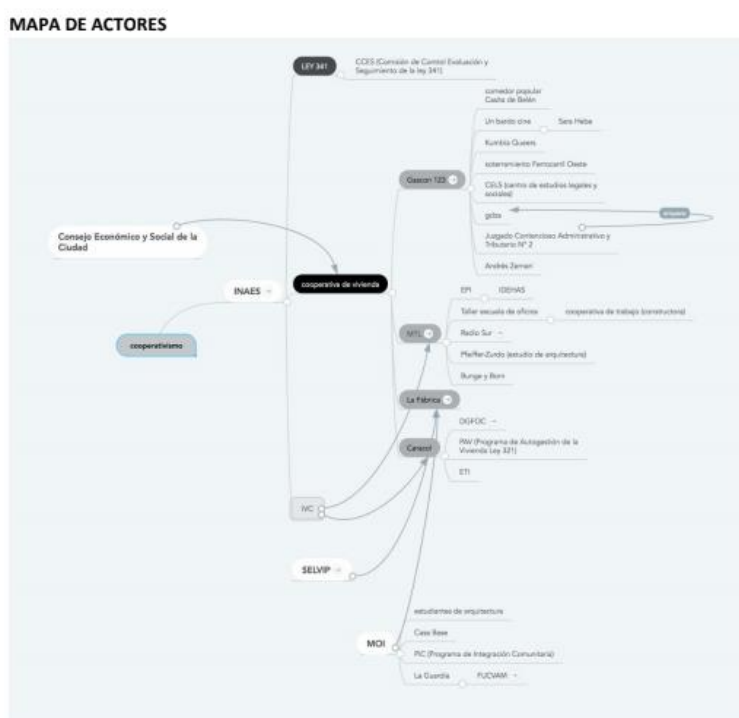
MAPA DE ACTORES

LEY 341

CCES (Comisión de Control Evaluación y Seguimiento de la ley 341)

Consejo Económico y Social de la Ciudad

INAES

cooperativismo

cooperativa de vivienda

Gascon 123

comedor popular Casita de Belén

Un barrio cine

Sara Hebe

Kumbia Queers

soterramiento Ferrocarril Oeste

CELS (centro de estudios legales y sociales)

gcba

Juzgado Contencioso Administrativo y Tributario N° 2

Andrés Zaman

MTL

EPI

IDEHAS

Taller escuela de oficios

cooperativa de trabajo (constructora)

Radio Sur

Pfeiffer-Zurdo (estudio de arquitectura)

Bunge y Born

La Fábrica

Caracol

DGFOC

PAV (Programa de Autogestión de la Vivienda Ley 341)

ETI

IVC

SELVIP

MOI

estudiantes de arquitectura

Casa Base

PIC (Programa de Integración Comunitaria)

La Guardia

FUCVAM